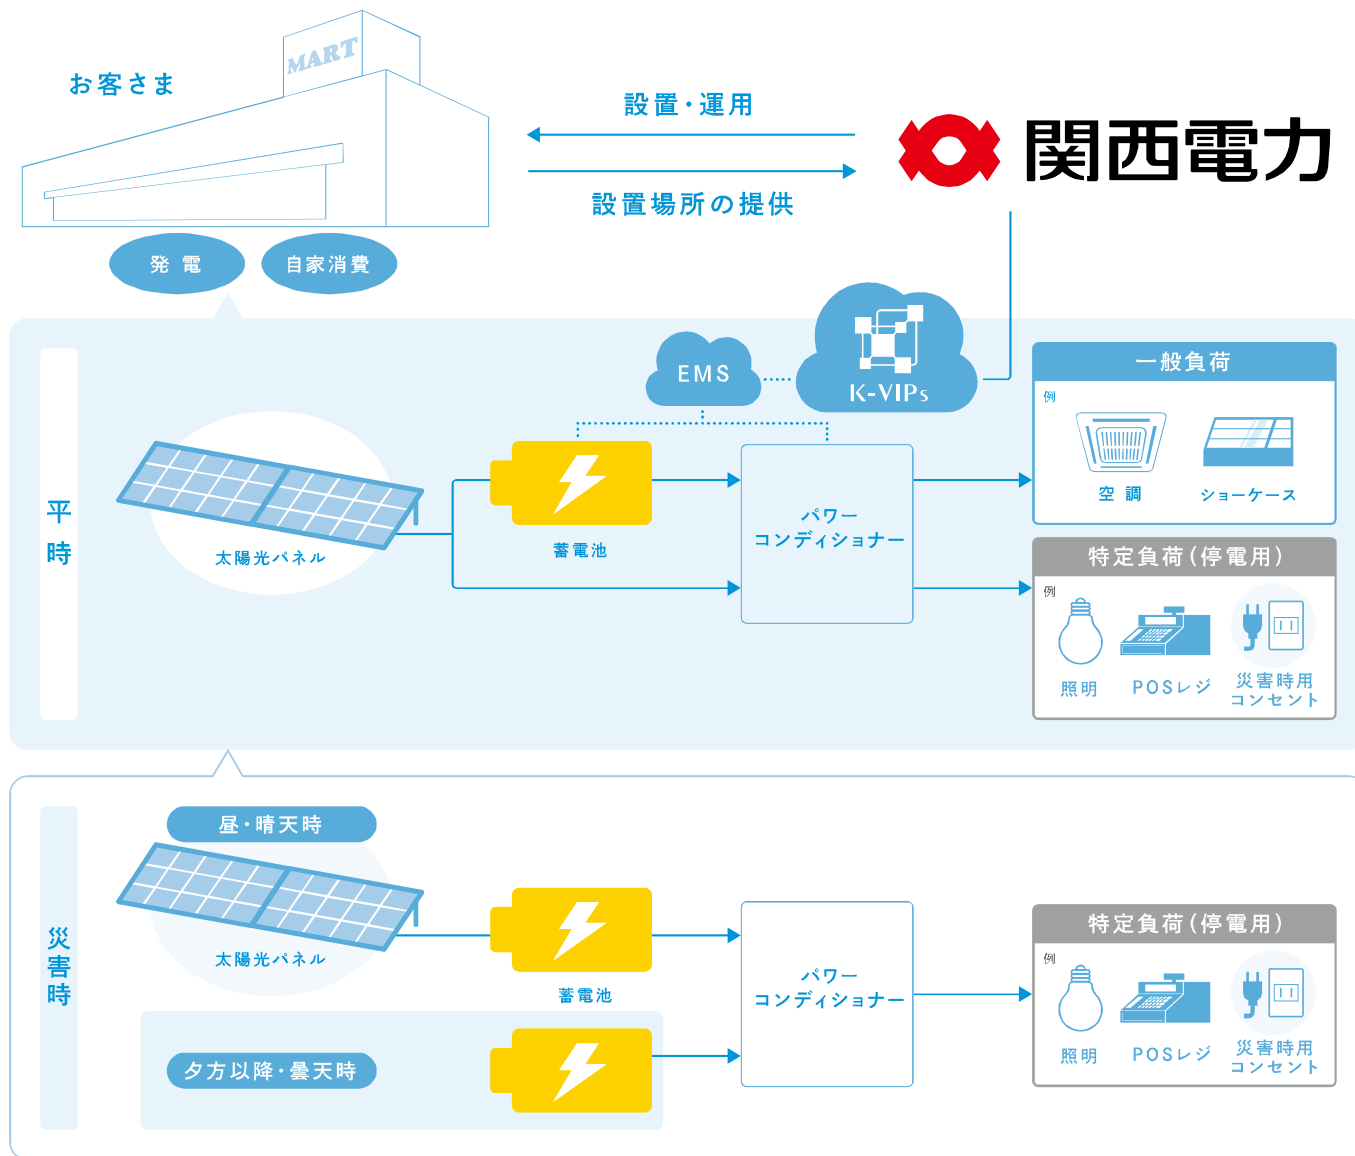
お客さま

MART

設置・運用

設置場所の提供

関西電力

発 電

自家消費

EMS

K-VIPs

平時

太陽光パネル

蓄電池

パワーコンディショナー

一般負荷

例

空 調

ショーケース

特定負荷(停電用)

例

照明

POSレジ

災害時用コンセント

災害時

昼・晴天時

太陽光パネル

蓄電池

夕方以降・曇天時

パワーコンディショナー

特定負荷(停電用)

例

照明

POSレジ

災害時用コンセント